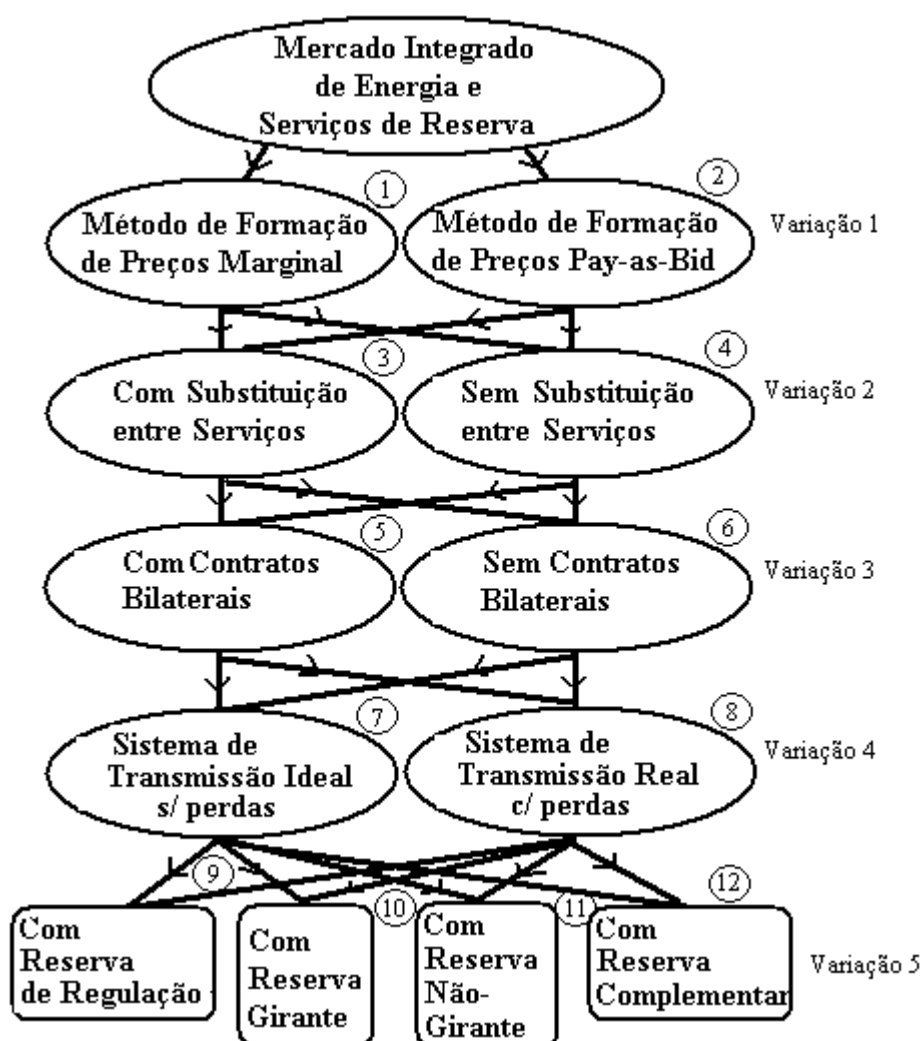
Mercado Integrado de Energia e Serviços de Reserva

1

2

Método de Formação de Preços Marginal

Método de Formação de Preços Pay-as-Bid

Variação 1

3

4

Com Substituição entre Serviços

Sem Substituição entre Serviços

Variação 2

5

6

Com Contratos Bilaterais

Sem Contratos Bilaterais

Variação 3

7

8

Sistema de Transmissão Ideal s/ perdas

Sistema de Transmissão Real c/ perdas

Variação 4

9

10

11

12

Com Reserva de Regulação

Com Reserva Girante

Com Reserva Não-Girante

Com Reserva Complementar

Variação 5